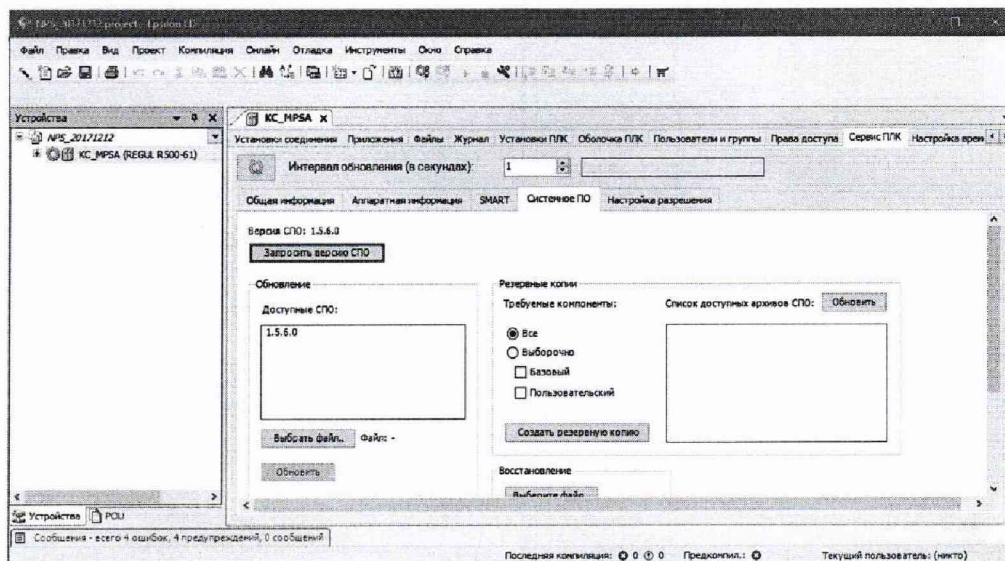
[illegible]

Файл Правка Вид Проект Компиляция Онлайн Отладка Инструменты Окно Справка

Устройства

NPS_20171212
KC_MPSA (REGUL R500-61)

KC_MPSA

Установки соединения Приложения Файлы Журнал Установки ПЛК Оболочка ПЛК Пользователи и группы Права доступа Сервис ПЛК Настройка врем

Интервал обновления (в секундах): 1

Общая информация Аппаратная информация SMART Системное ПО Настройка разрешения

Версия СПО: 1.5.6.0

Запросить версию СПО

Обновление

Доступные СПО:

1.5.6.0

Выбрать файл.. Файл: -

Обновить

Резервные копии

Требуемые компоненты:

Все
Выборочно
Базовый
Пользовательский

Создать резервную копию

Список доступных архивов СПО: Обновить

Восстановление

Выберите файл

Устройства POU

Сообщения - всего 4 ошибок, 4 предупреждений, 0 сообщений

Последняя компиляция: 0 0 Предкомпил.: Текущий пользователь: (никто)